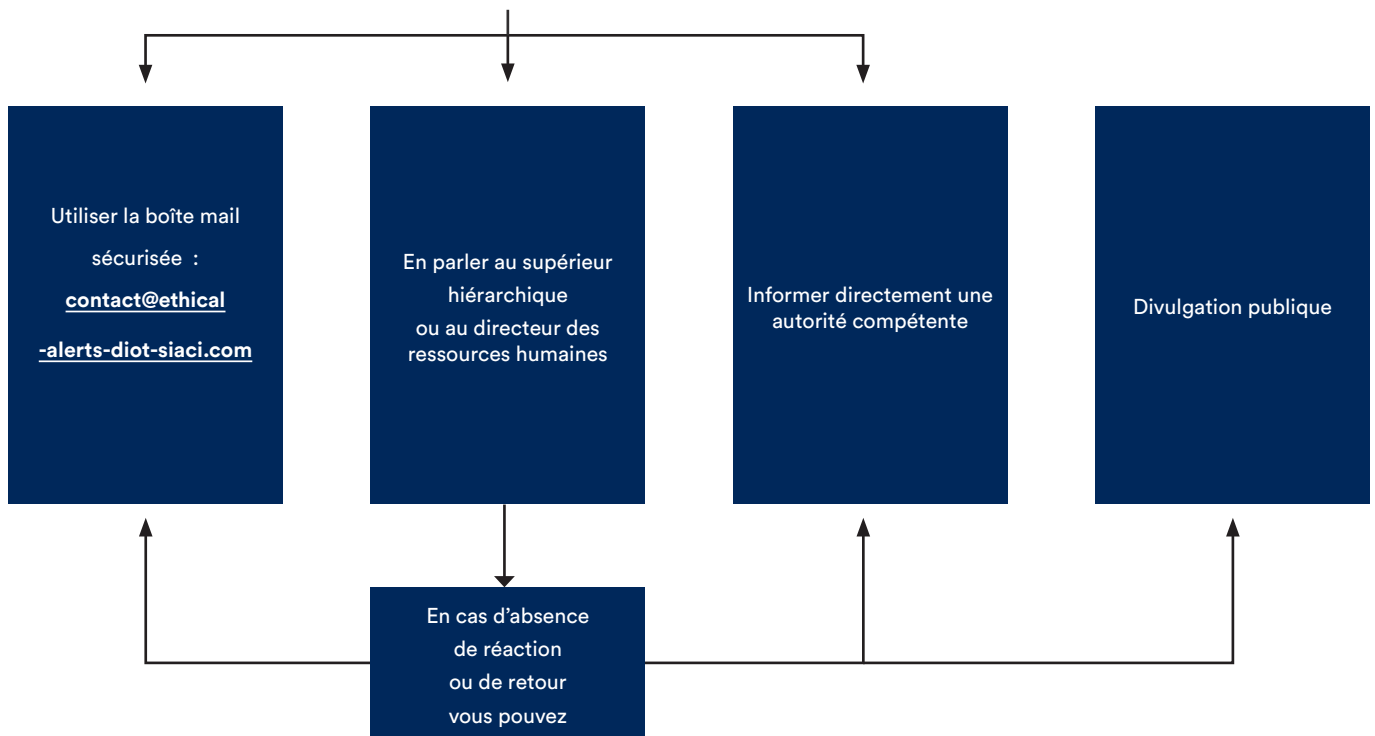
Utiliser la boîte mail sécurisée : contact@ethical-alerts-diot-siaci.com

En parler au supérieur hiérarchique ou au directeur des ressources humaines

Informer directement une autorité compétente

Divulgation publique

En cas d'absence de réaction ou de retour vous pouvez